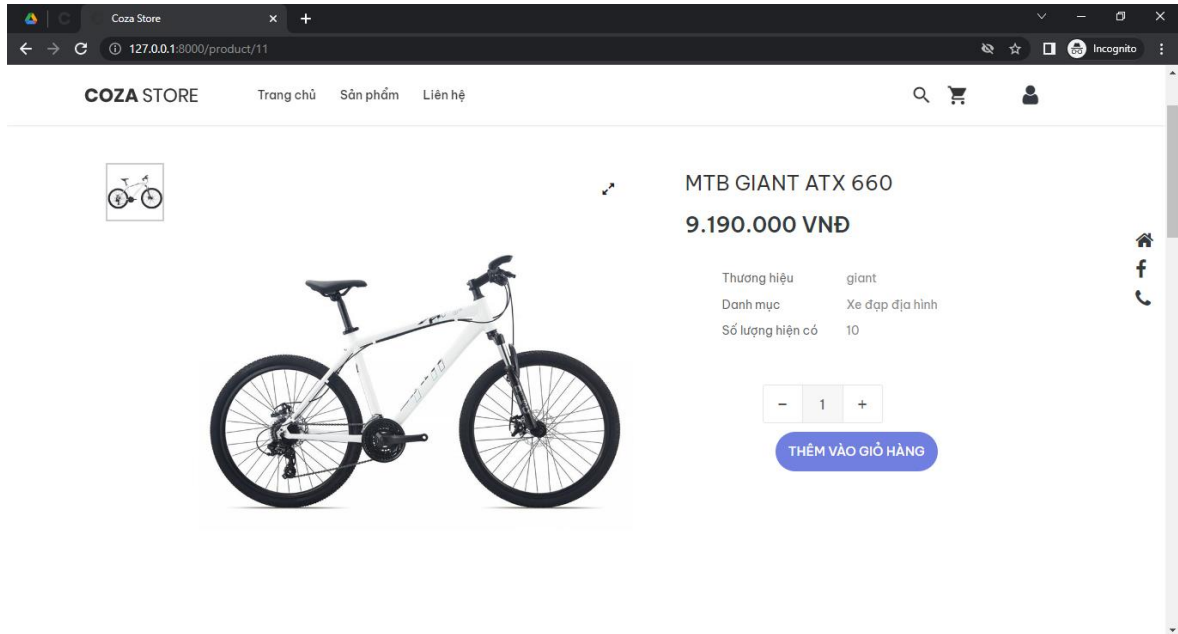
Coza Store

127.0.0.1:8000/product/11

Incognito

COZA STORE

Trang chủ Sản phẩm Liên hệ

MTB GIANT ATX 660

9.190.000 VNĐ

| | |
|---|---|
| Thương hiệu | giant |
| Danh mục | Xe đạp địa hình |
| Số lượng hiện có | 10 |

− 1 +

THÊM VÀO GIỎ HÀNG